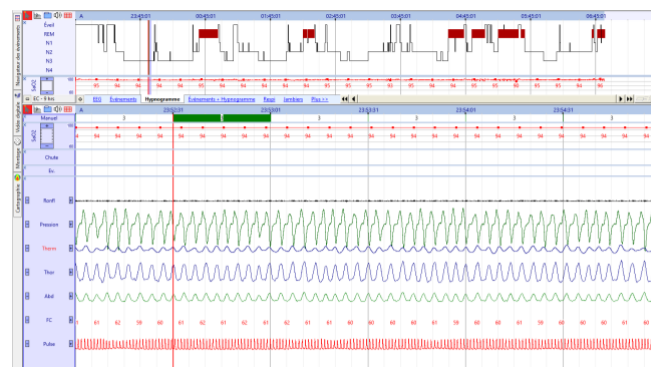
Navigateur des événements
A
23:45:01
00:45:01
01:45:01
02:45:01
03:45:01
04:45:01
05:45:01
06:45:01
Éveil
REM
N1
N2
N3
N4
SaO2
EC - 8 hrs
Événements
Hypnogramme
Événements + Hypnogramme
Respi
Jambes
Plus >>
Vidéo digitale
Montage
Cartographie
A
23:02:01
23:03:01
23:04:01
Manuel
3
3
3
3
SaO2
94
Chute
Ev.
Ronfl
Pression
Therm
Thor
Abd
FC
61
62
59
60
Pulse